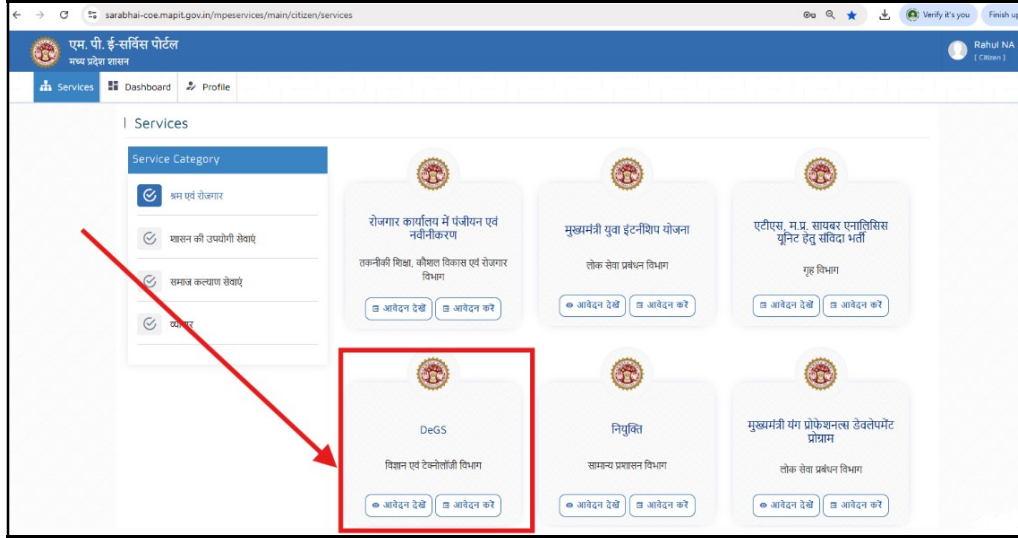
sarabhai-coe.mapit.gov.in/mpeservices/main/citizen/services

Verify it's you

Finish up

एम. पी. ई-सर्विस पोर्टल
मध्य प्रदेश शासन

Rahul NA
[ Citizen ]

Services Dashboard Profile

Services

Service Category

श्रम एवं रोजगार

शासन की उपयोगी सेवाएं

समाज कल्याण सेवाएं

व्यापार

रोजगार कार्यालय में पंजीयन एवं नवीनीकरण
तकनीकी शिक्षा, कौशल विकास एवं रोजगार विभाग
आवेदन देखें आवेदन करें

मुख्यमंत्री युवा इंटर्नशिप योजना
लोक सेवा प्रबंधन विभाग
आवेदन देखें आवेदन करें

एटीएस, म.प्र. सायबर एनालिसिस यूनिट हेतु संविदा भर्ती
गृह विभाग
आवेदन देखें आवेदन करें

DeGS
विज्ञान एवं टेक्नोलॉजी विभाग
आवेदन देखें आवेदन करें

नियुक्ति
सामान्य प्रशासन विभाग
आवेदन देखें आवेदन करें

मुख्यमंत्री यंग प्रोफेशनल्स डेवलपमेंट प्रोग्राम
लोक सेवा प्रबंधन विभाग
आवेदन देखें आवेदन करें